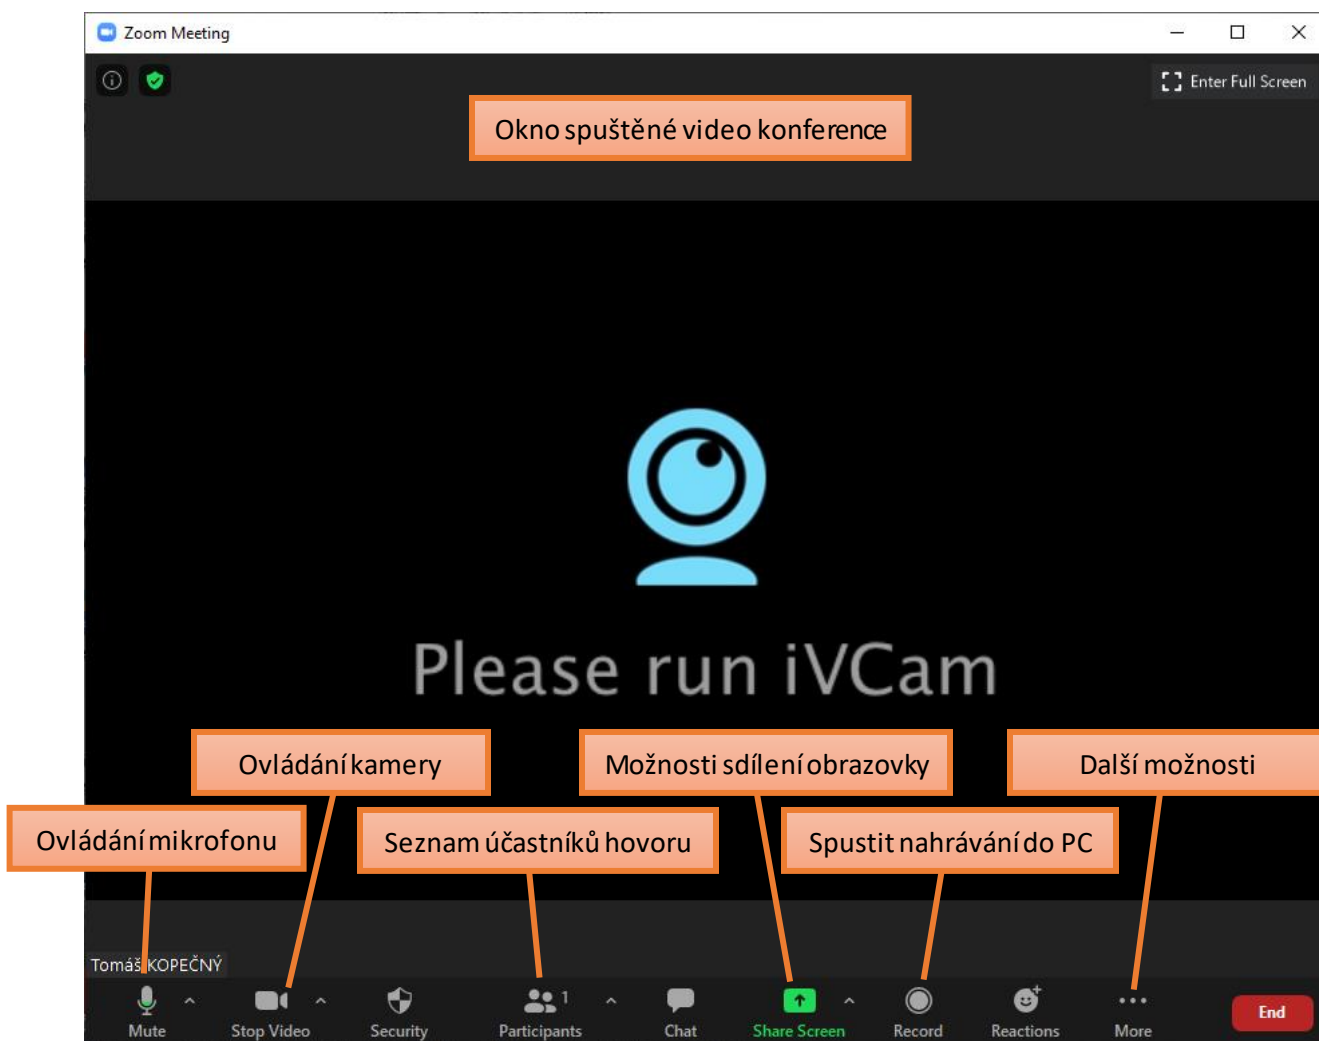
Zoom Meeting

Enter Full Screen

Okno spuštěné video konference

Please run iVCam

Ovládání kamery

Možnosti sdílení obrazovky

Další možnosti

Ovládání mikrofonu

Seznam účastníků hovoru

Spustit nahrávání do PC

Tomáš KOPEČNÝ

Mute

Stop Video

Security

Participants 1

Chat

Share Screen

Record

Reactions

More

End